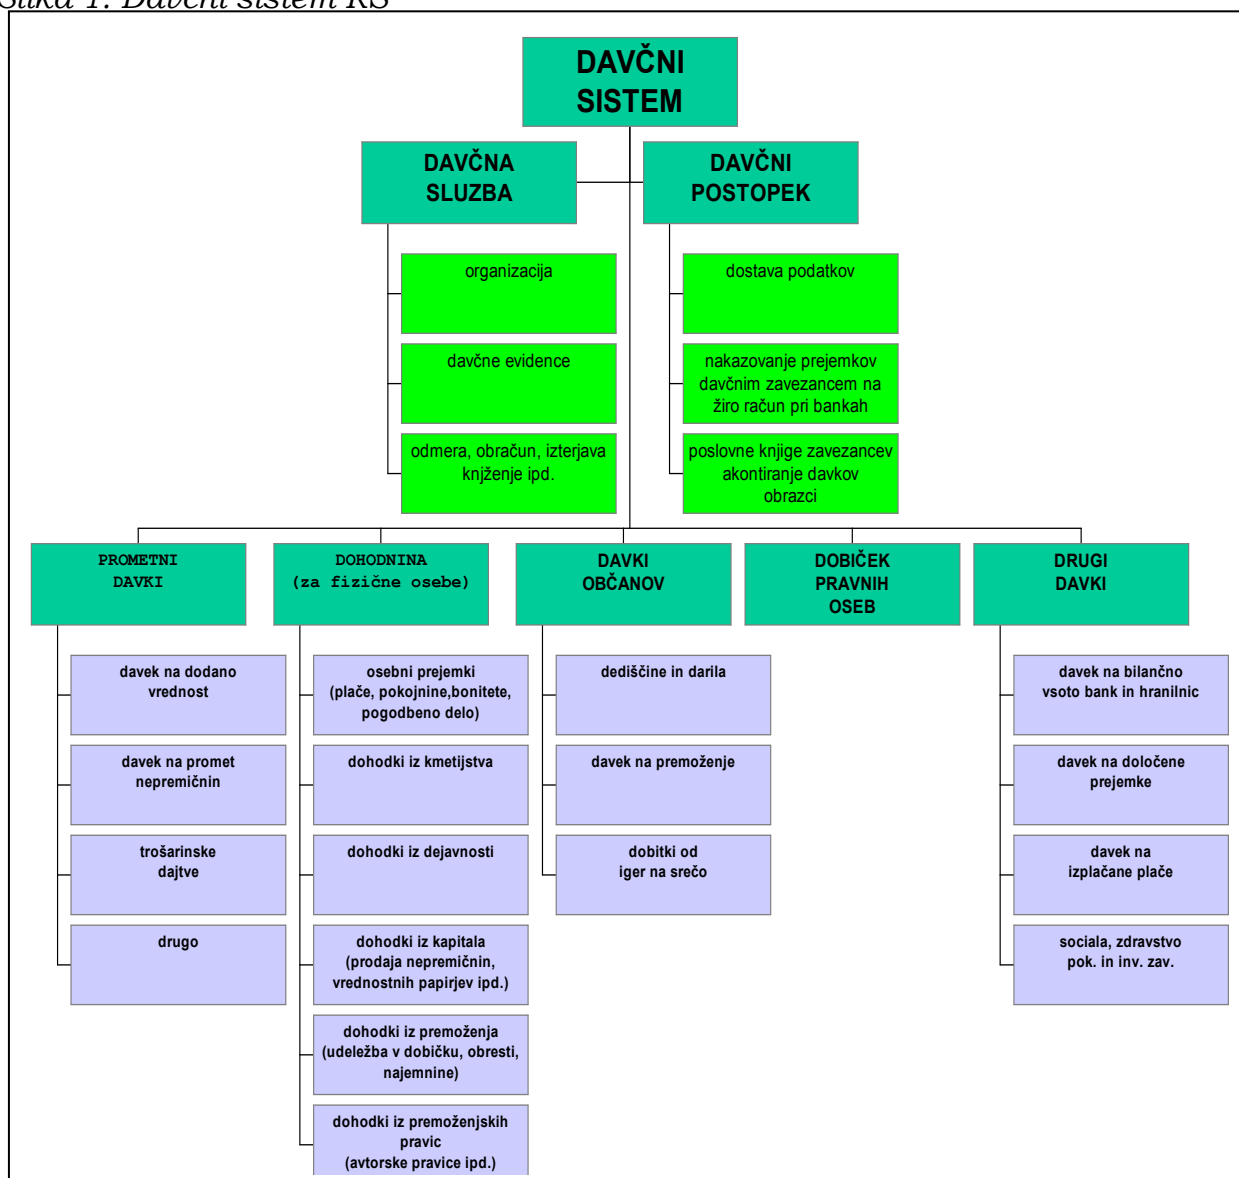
Slika 1: Davčni sistem RS

DAVČNI SISTEM

DAVČNA SLUZBA

organizacija

davčne evidence

odmera, obračun, izterjava knjženje ipd.

DAVČNI POSTOPEK

dostava podatkov

nakazovanje prejemkov davčnim zavezancem na žiro račun pri bankah

poslovne knjige zavezancev akontiranje davkov obrazci

PROMETNI DAVKI

davek na dodano vrednost

davek na promet nepremičnin

trošarinske dajtve

drugo

DOHODNINA (za fizične osebe)

osebni prejemki (plače, pokojnine,bonitete, pogodbeno delo)

dohodki iz kmetijstva

dohodki iz dejavnosti

dohodki iz kapitala (prodaja nepremičnin, vrednostnih papirjev ipd.)

dohodki iz premoženja (udeležba v dobičku, obresti, najemnine)

dohodki iz premoženjskih pravic (avtorske pravice ipd.)

DAVKI OBČANOV

dediščine in darila

davek na premoženje

dobitki od iger na srečo

DOBIČEK PRAVNIH OSEB

DRUGI DAVKI

davek na bilančno vsoto bank in hranilnic

davek na določene prejemke

davek na izplačane plače

sociala, zdravstvo pok. in inv. zav.